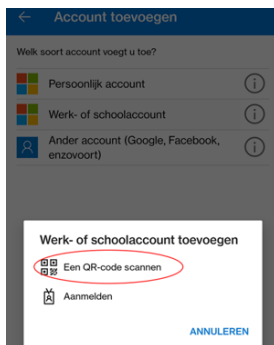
Account toevoegen

Welk soort account voegt u toe?

Persoonlijk account

Werk- of schoolaccount

Ander account (Google, Facebook, enzovoort)

Werk- of schoolaccount toevoegen

Een QR-code scannen

Aanmelden

ANNULEREN